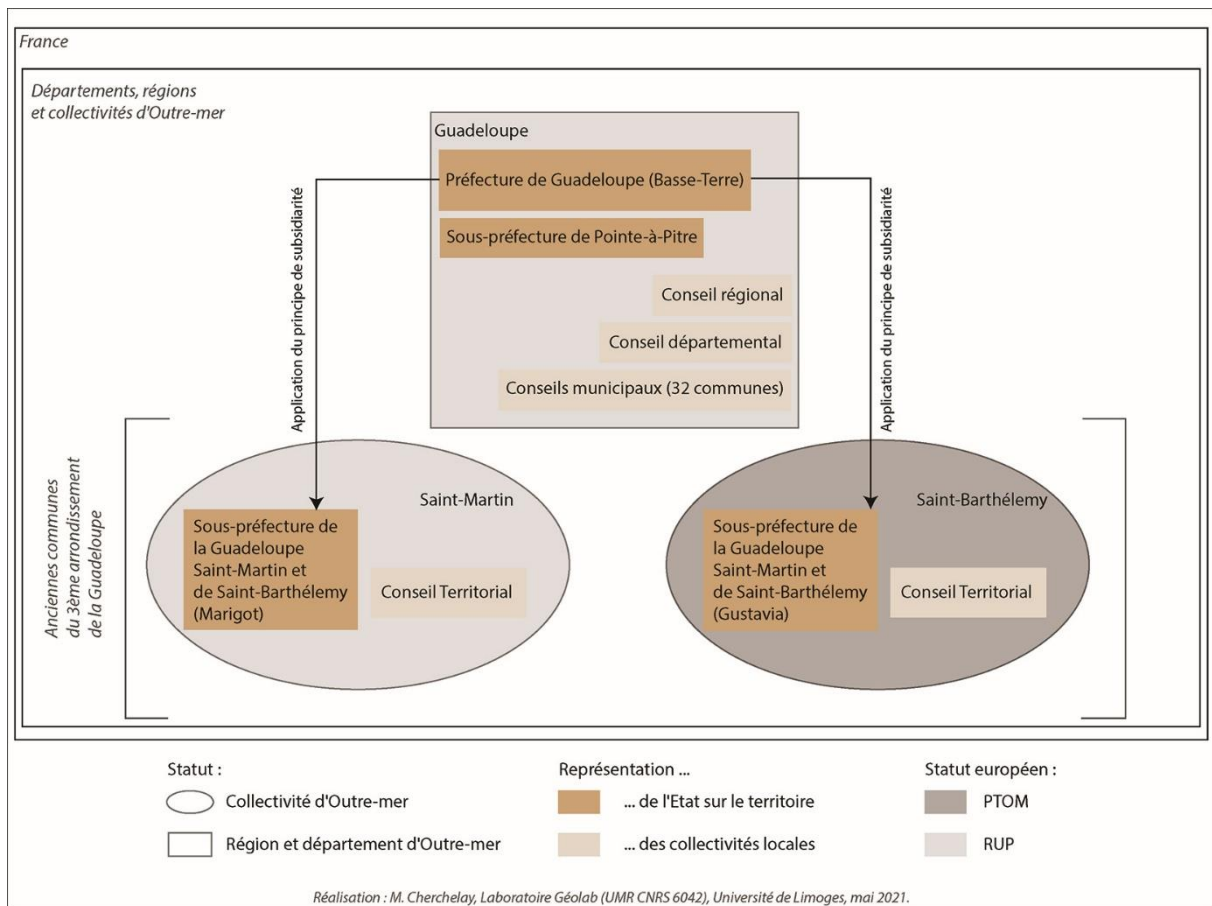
France

Départements, régions et collectivités d'Outre-mer

Guadeloupe

Préfecture de Guadeloupe (Basse-Terre)

Sous-préfecture de Pointe-à-Pitre

Conseil régional

Conseil départemental

Conseils municipaux (32 communes)

Application du principe de subsidiarité

Application du principe de subsidiarité

Anciennes communes du 3ème arrondissement de la Guadeloupe

Saint-Martin

Sous-préfecture de la Guadeloupe Saint-Martin et de Saint-Barthélemy (Marigot)

Conseil Territorial

Saint-Barthélemy

Sous-préfecture de la Guadeloupe Saint-Martin et de Saint-Barthélemy (Gustavia)

Conseil Territorial

Statut :

Collectivité d'Outre-mer

Région et département d'Outre-mer

Représentation ...

... de l'Etat sur le territoire

... des collectivités locales

Statut européen :

PTOM

RUP

Réalisation : M. Cherchelay, Laboratoire Géolab (UMR CNRS 6042), Université de Limoges, mai 2021.